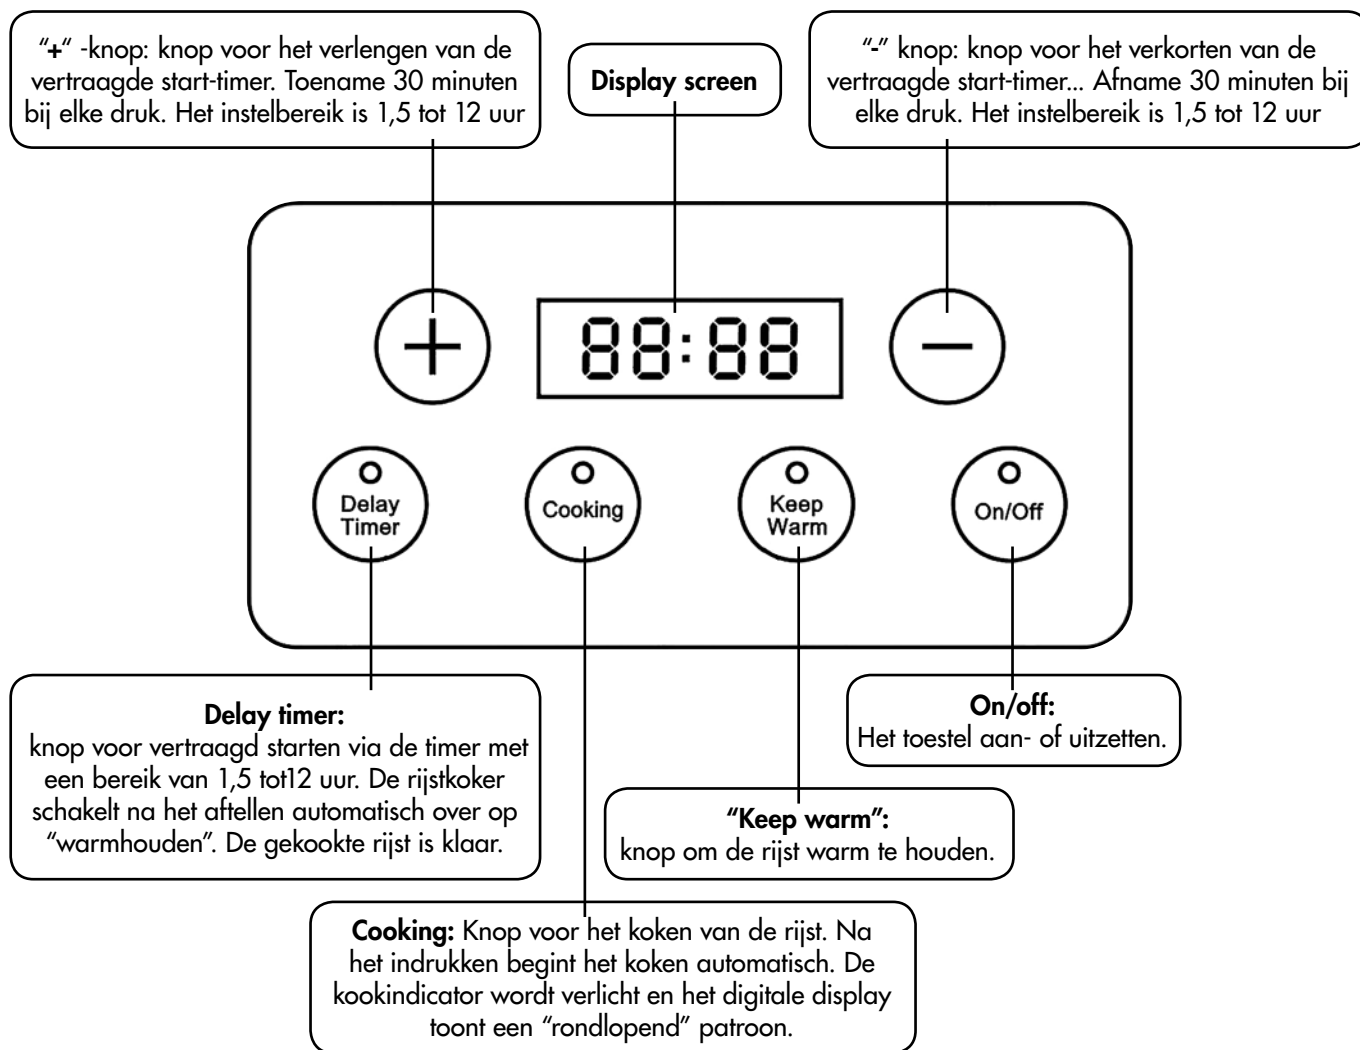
"+" -knop: knop voor het verlengen van de vertraagde start-timer. Toename 30 minuten bij elke druk. Het instelbereik is 1,5 tot 12 uur

Display screen

"-" knop: knop voor het verkorten van de vertraagde start-timer... Afname 30 minuten bij elke druk. Het instelbereik is 1,5 tot 12 uur

+

88:88

−

Delay Timer

Cooking

Keep Warm

On/Off

Delay timer:
knop voor vertraagd starten via de timer met een bereik van 1,5 tot12 uur. De rijstkoker schakelt na het aftellen automatisch over op "warmhouden". De gekookte rijst is klaar.

On/off:
Het toestel aan- of uitzetten.

"Keep warm":
knop om de rijst warm te houden.

Cooking: Knop voor het koken van de rijst. Na het indrukken begint het koken automatisch. De kookindicator wordt verlicht en het digitale display toont een "rondlopend" patroon.